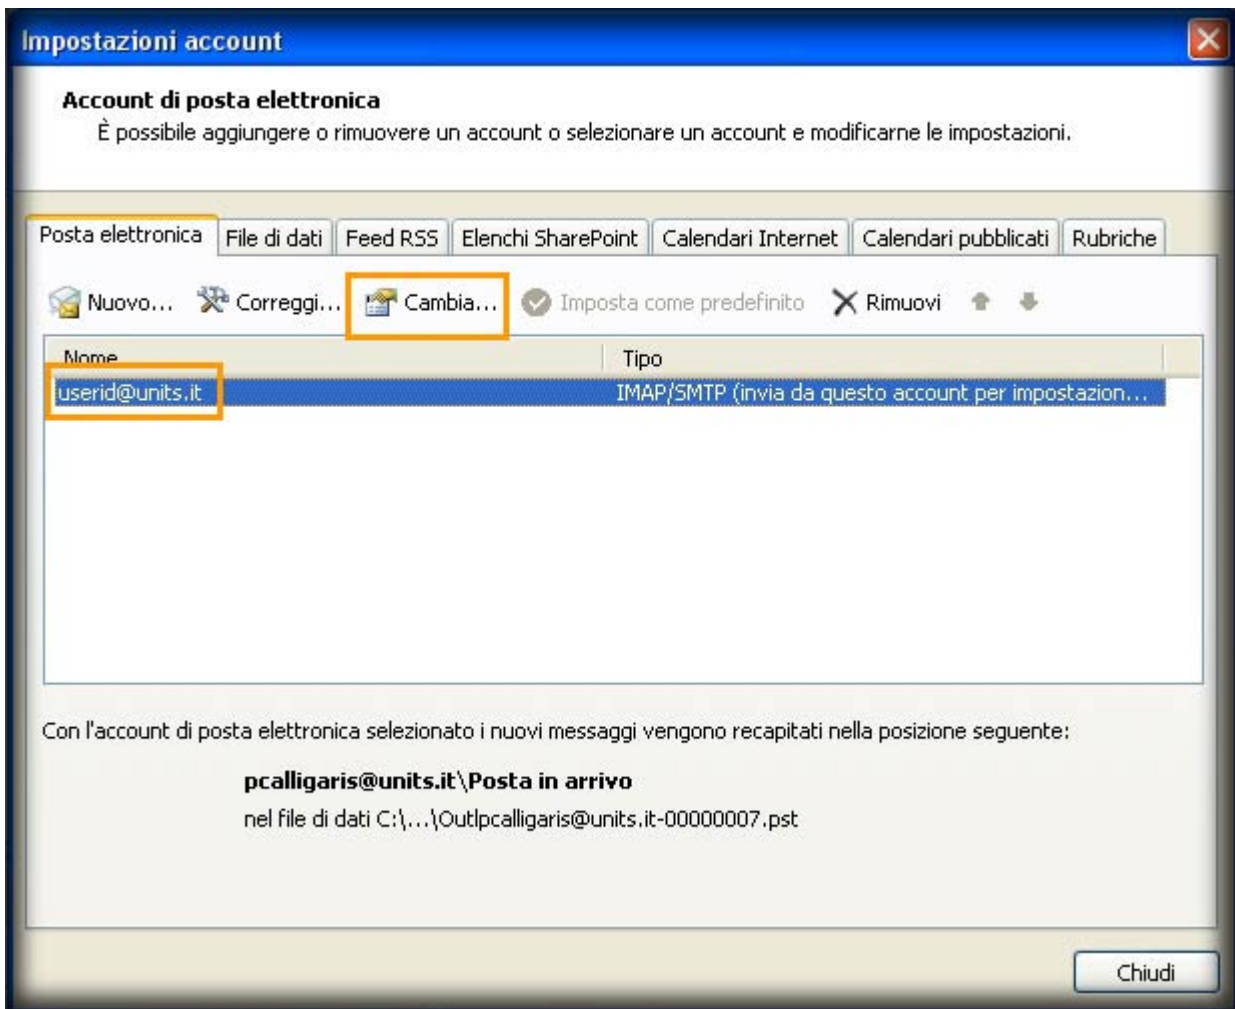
Impostazioni account

Account di posta elettronica
È possibile aggiungere o rimuovere un account o selezionare un account e modificarne le impostazioni.

Posta elettronica | File di dati | Feed RSS | Elenchi SharePoint | Calendari Internet | Calendari pubblicati | Rubriche

Nuovo... Correggi... Cambia... Imposta come predefinito Rimuovi

| Nome | Tipo |
|---|---|
| userid@units.it | IMAP/SMTP (invia da questo account per impostazion... |

Con l'account di posta elettronica selezionato i nuovi messaggi vengono recapitati nella posizione seguente:

pcalligaris@units.it\Posta in arrivo
nel file di dati C:\...\Outlpcalligaris@units.it-00000007.pst

Chiudi